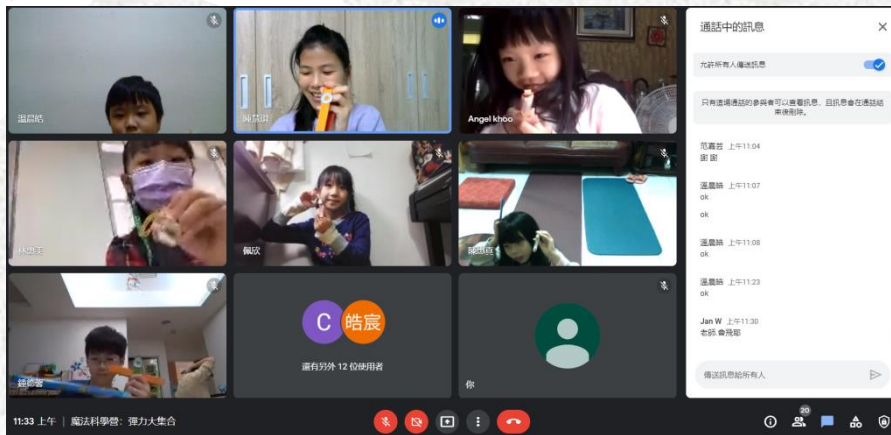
溫晨皓

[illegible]

Angel khoo

林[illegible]

佩欣

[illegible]

C 皓宸

還有另外 12 位使用者

鍾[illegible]

你

通話中的訊息

允許所有人傳送訊息

只有這場通話的參與者可以查看訊息，且訊息會在通話結束後刪除。

范嘉芸 上午11:04
謝謝

溫晨皓 上午11:07
ok
ok

溫晨皓 上午11:08
ok

溫晨皓 上午11:23
ok

Jan W 上午11:30
老師 會飛耶

傳送訊息給所有人

11:33 上午 | 魔法科學營：彈力大集合

20